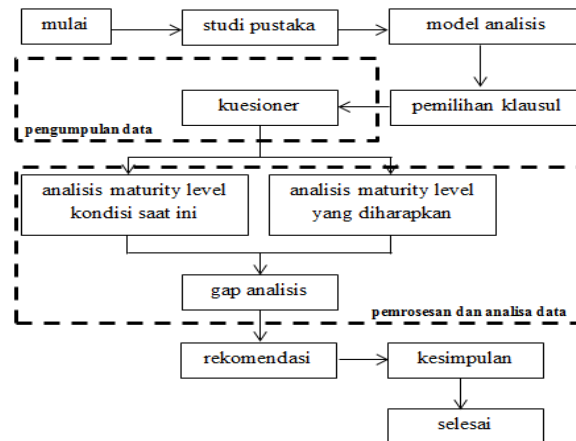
mulai

studi pustaka

model analisis

kuesioner

pemilihan klausul

pengumpulan data

analisis maturity level kondisi saat ini

analisis maturity level yang diharapkan

gap analisis

pemrosesan dan analisa data

rekomendasi

kesimpulan

selesai